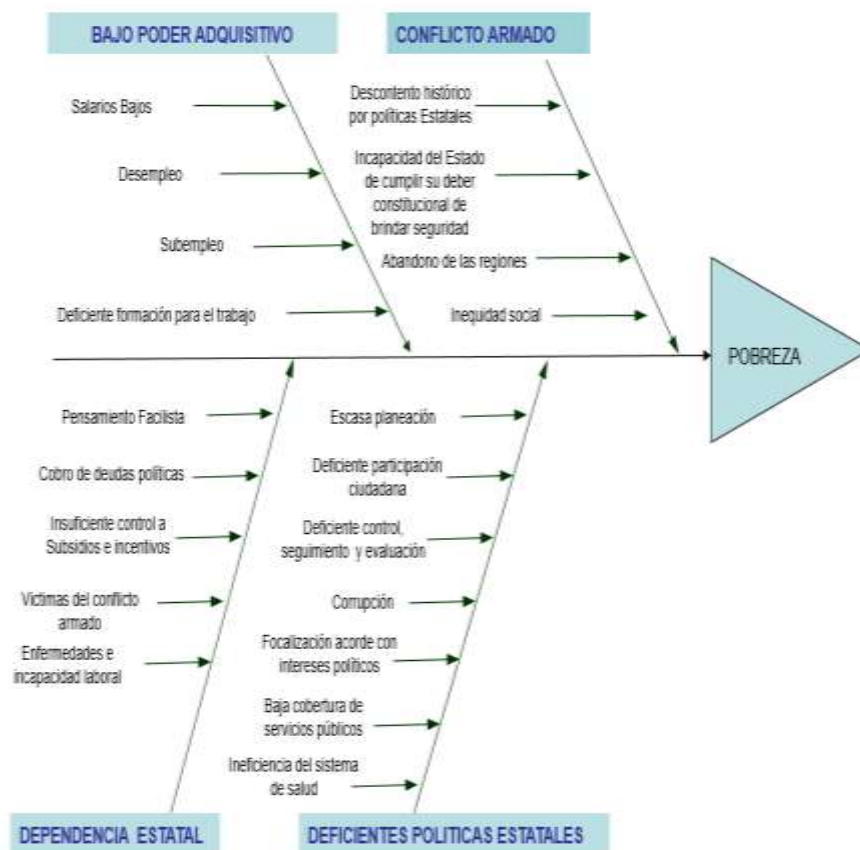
BAJO PODER ADQUISITIVO

CONFLICTO ARMADO

Salarios Bajos

Desempleo

Subempleo

Deficiente formación para el trabajo

Descontento histórico por políticas Estatales

Incapacidad del Estado de cumplir su deber constitucional de brindar seguridad

Abandono de las regiones

Inequidad social

POBREZA

Pensamiento Facilista

Cobro de deudas políticas

Insuficiente control a Subsidios e incentivos

Victimas del conflicto armado

Enfermedades e incapacidad laboral

Escasa planeación

Deficiente participación ciudadana

Deficiente control, seguimiento y evaluación

Corrupción

Focalización acorde con intereses políticos

Baja cobertura de servicios públicos

Ineficiencia del sistema de salud

DEPENDENCIA ESTATAL

DEFICIENTES POLITICAS ESTATALES